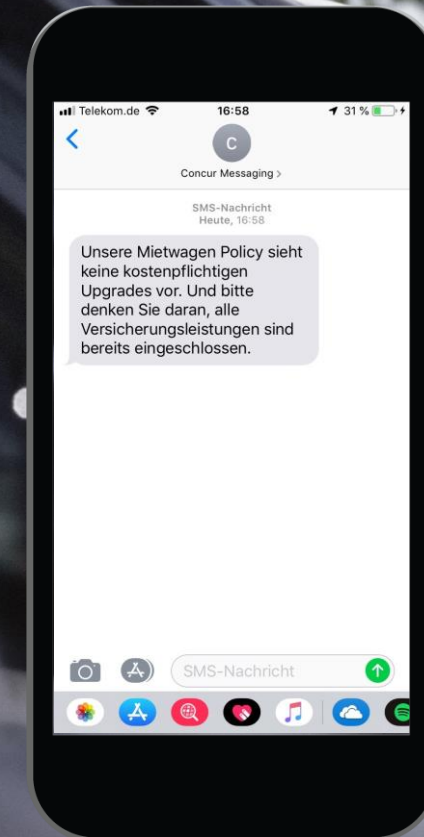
Telekom.de
16:58
31 %

C
Concur Messaging >

SMS-Nachricht
Heute, 16:58

Unsere Mietwagen Policy sieht keine kostenpflichtigen Upgrades vor. Und bitte denken Sie daran, alle Versicherungsleistungen sind bereits eingeschlossen.

SMS-Nachricht